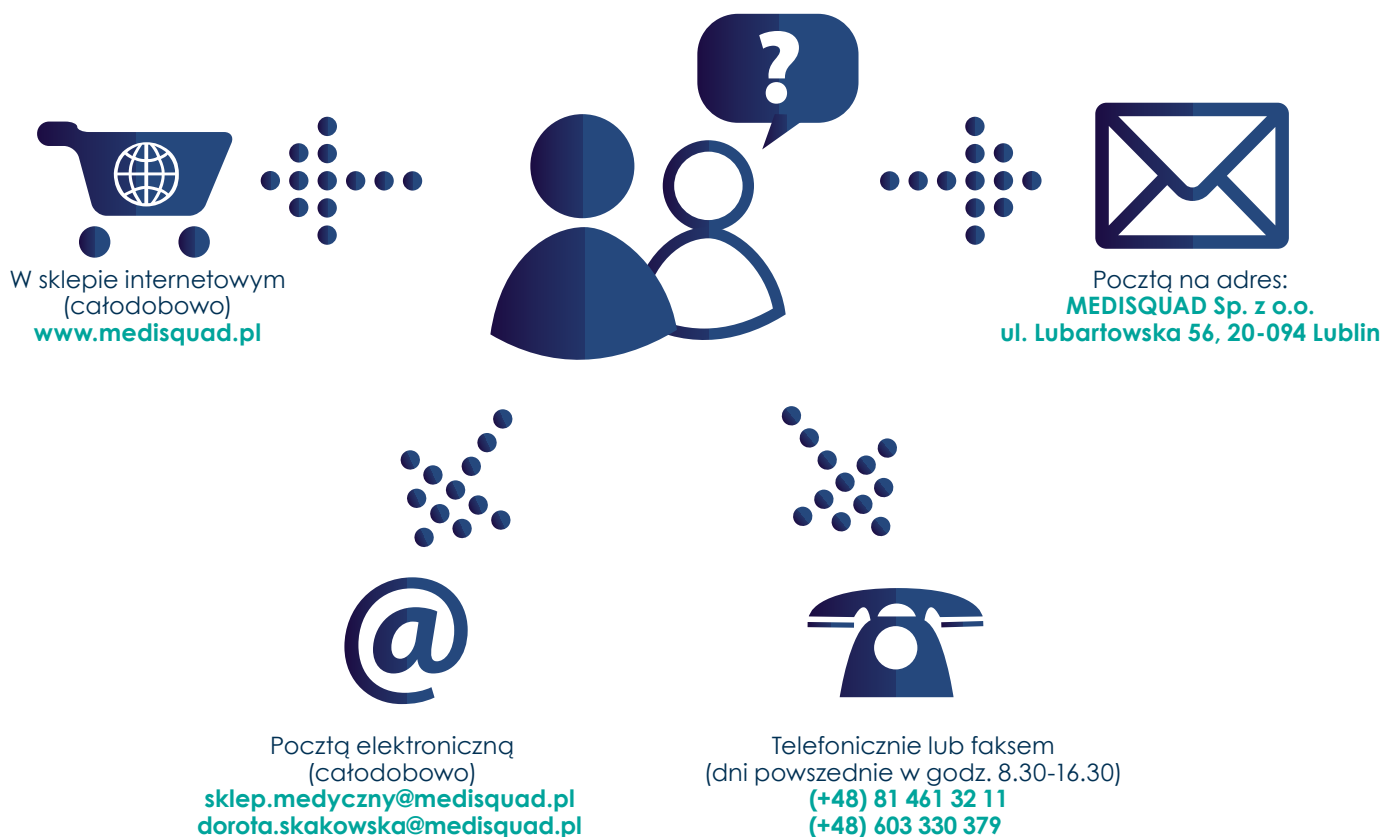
?

W sklepie internetowym
(całodobowo)
www.medisquad.pl

Pocztą na adres:
MEDISQUAD Sp. z o.o.
ul. Lubartowska 56, 20-094 Lublin

@

Pocztą elektroniczną
(całodobowo)
sklep.medyczny@medisquad.pl
dorota.skakowska@medisquad.pl

Telefonicznie lub faksem
(dni powszednie w godz. 8.30-16.30)
(+48) 81 461 32 11
(+48) 603 330 379